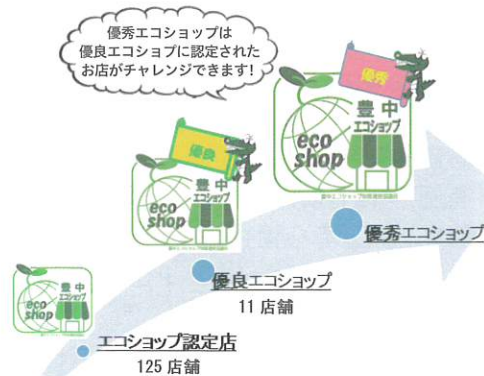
優秀エコショップは
優良エコショップに認定された
お店がチャレンジできます!

優秀
豊中
エコショップ
eco shop

優良
豊中
エコショップ
eco shop

豊中
エコショップ
eco shop

優秀エコショップ

優良エコショップ
11 店舗

エコショップ認定店
125 店舗